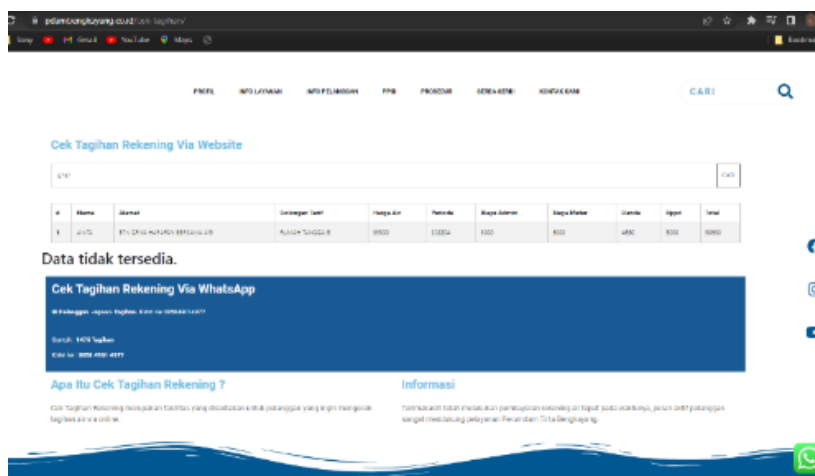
pdambengkayang.co.id/cek-tagihan/

Sinep | Gmail | YouTube | Maps | Bookmarks

PROFIL INFO LAYANAN INFO PELANGGAN PPID PROSEDUR BERITA KAMI KONTAK KAMI

CARI

Cek Tagihan Rekening Via Website

Cari

| # | Nama | Alamat | Golongan Tarif | Harga Air | Periode | Biaya Admin | Biaya Meter | Denda | Sppd | Total |
|---|---|---|---|---|---|---|---|---|---|---|
| 1 | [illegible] | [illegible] | RUMAH TANGGA B | 9900 | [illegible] | 5000 | 5000 | 4950 | 5000 | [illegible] |

Data tidak tersedia.

Cek Tagihan Rekening Via WhatsApp

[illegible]

Contoh: 1470 Tagihan

Kirim ke: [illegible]

Apa Itu Cek Tagihan Rekening ?

Cek Tagihan Rekening merupakan fasilitas yang disediakan untuk pelanggan yang ingin mengecek tagihan air via online.

Informasi

Terimakasih telah melakukan pembayaran rekening air tepat pada waktunya, peran serta pelanggan sangat mendukung pelayanan Perumdam Tirta Bengkayang.